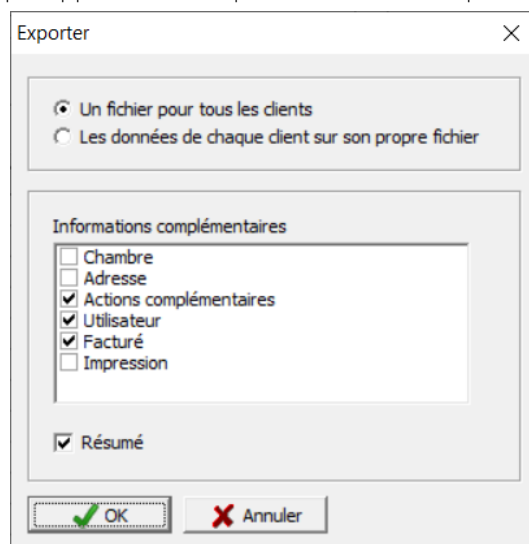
Exporter

Un fichier pour tous les clients
Les données de chaque client sur son propre fichier

Informations complémentaires
Chambre
Adresse
Actions complémentaires
Utilisateur
Facturé
Impression

Résumé

OK
Annuler